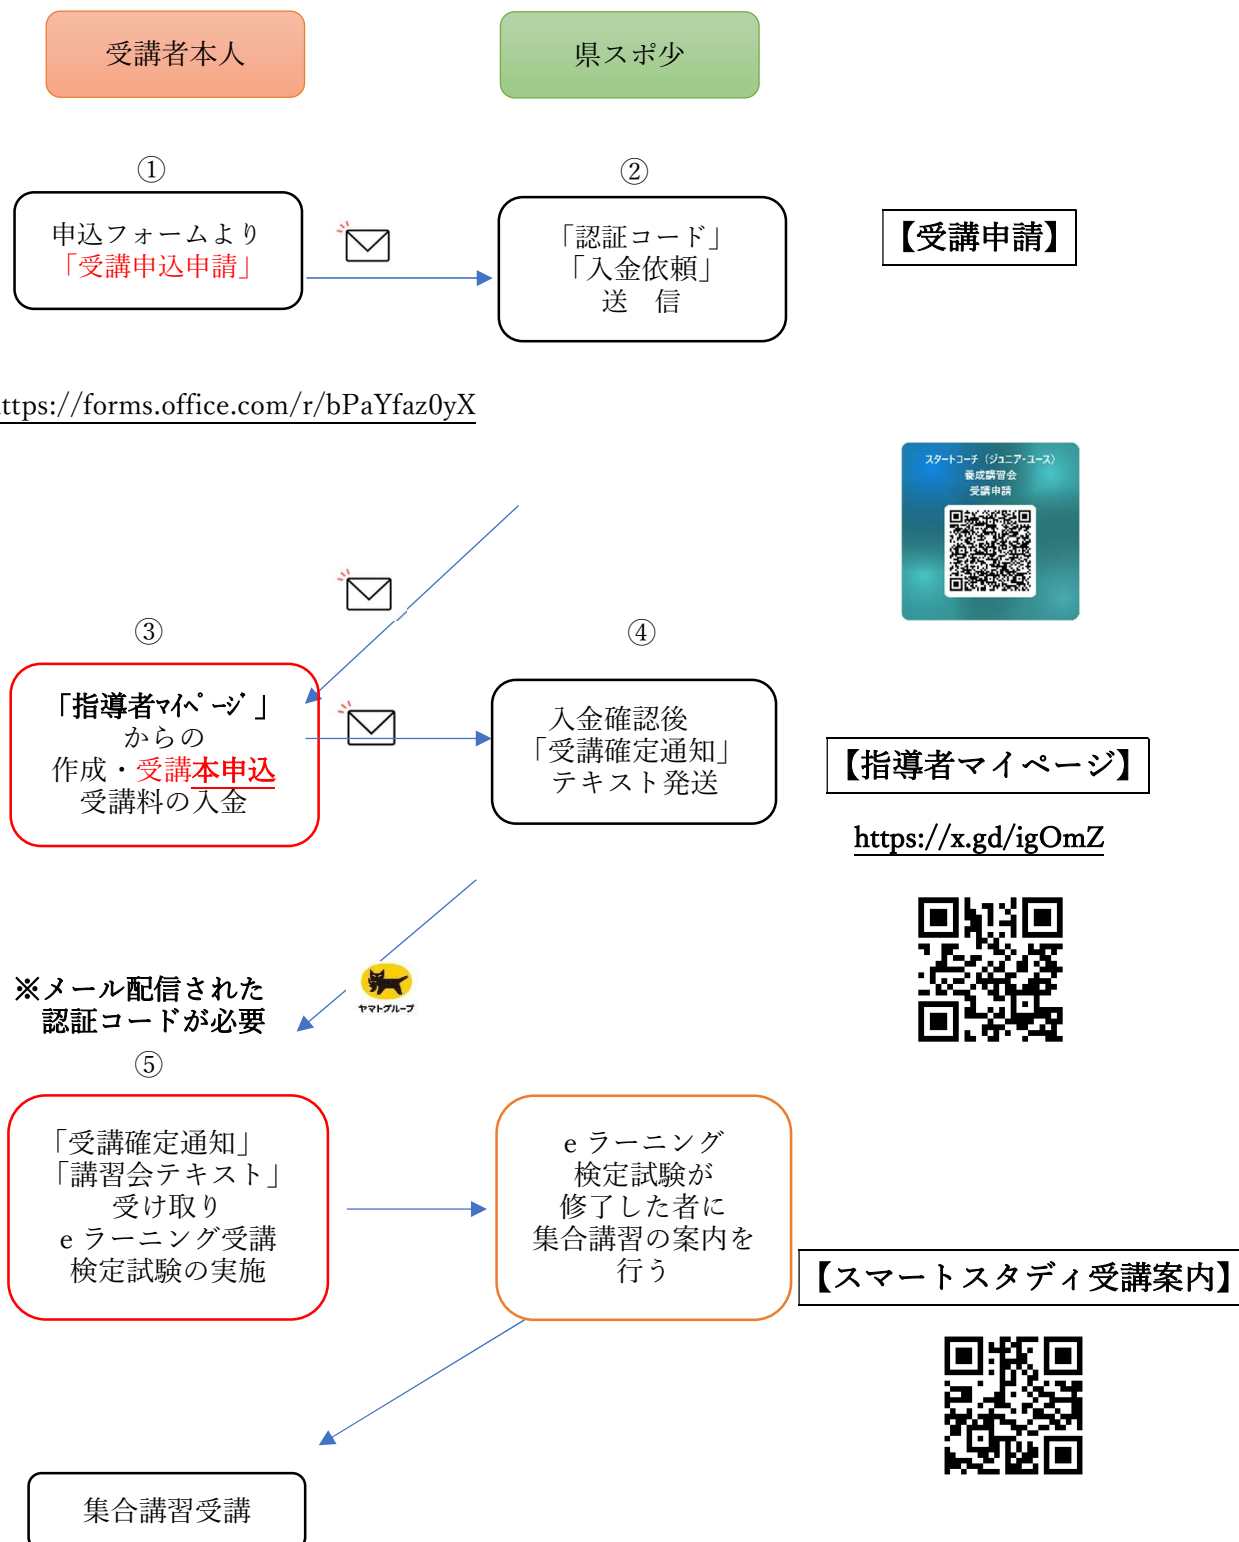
受講者本人

県スポ少

①

申込フォームより
「受講申込申請」

②

「認証コード」
「入金依頼」
送　信

【受講申請】

ttps://forms.office.com/r/bPaYfaz0yX

スタートコーチ（ジュニア・ユース）
養成講習会
受講申請

③

「指導者ﾏｲﾍﾟｰｼﾞ」
からの
作成・受講本申込
受講料の入金

④

入金確認後
「受講確定通知」
テキスト発送

【指導者マイページ】

https://x.gd/igOmZ

ヤマトグループ

※メール配信された
認証コードが必要

⑤

「受講確定通知」
「講習会テキスト」
受け取り
e ラーニング受講
検定試験の実施

e ラーニング
検定試験が
修了した者に
集合講習の案内を
行う

【スマートスタディ受講案内】

集合講習受講